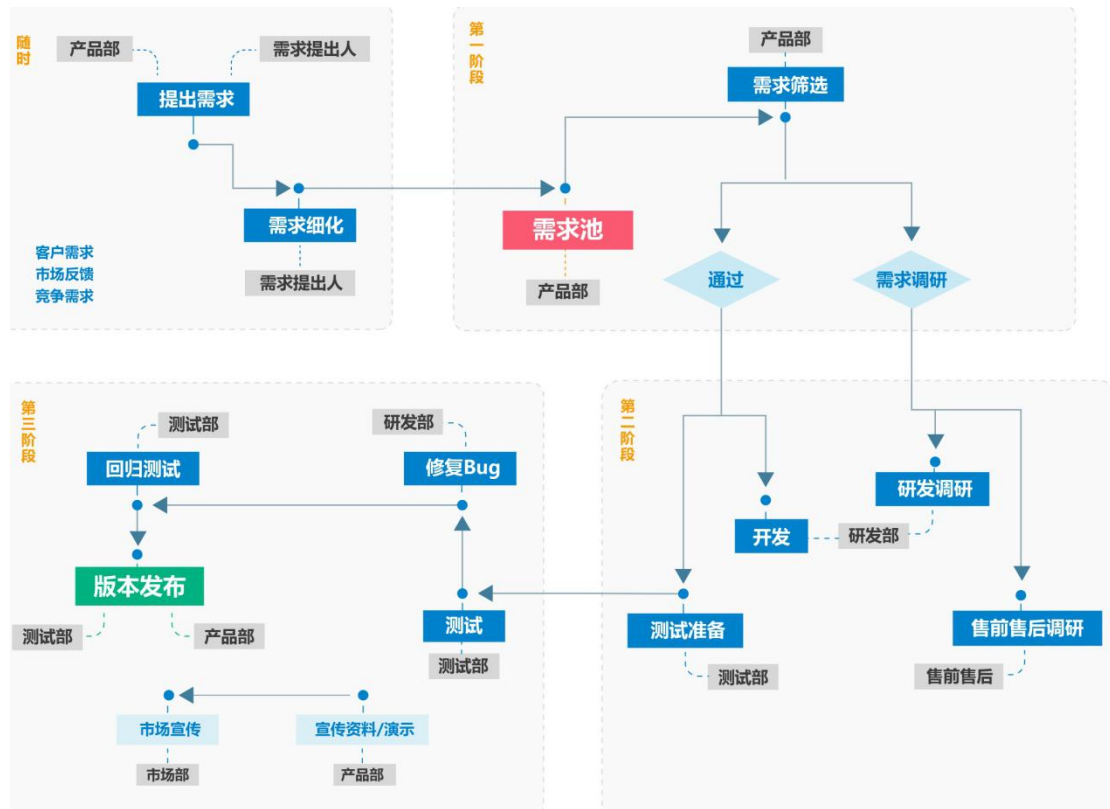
随时

产品部
需求提出人
提出需求
需求细化
需求提出人

客户需求
市场反馈
竞争需求

第一阶段

产品部
需求筛选
需求池
产品部
通过
需求调研

第三阶段

测试部
研发部
回归测试
修复Bug
版本发布
测试部
产品部
测试
测试部
市场宣传
宣传资料/演示
市场部
产品部

第二阶段

研发调研
开发
研发部
测试准备
测试部
售前售后调研
售前售后